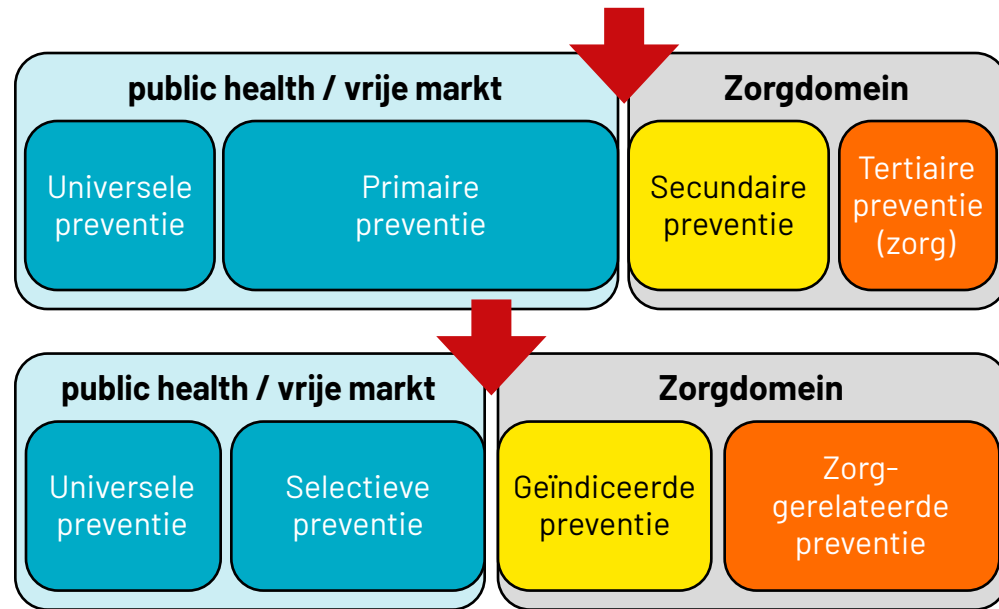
public health / vrije markt

Universele preventie

Primaire preventie

Zorgdomein

Secundaire preventie

Tertiaire preventie (zorg)

public health / vrije markt

Universele preventie

Selectieve preventie

Zorgdomein

Geïndiceerde preventie

Zorg-gerelateerde preventie